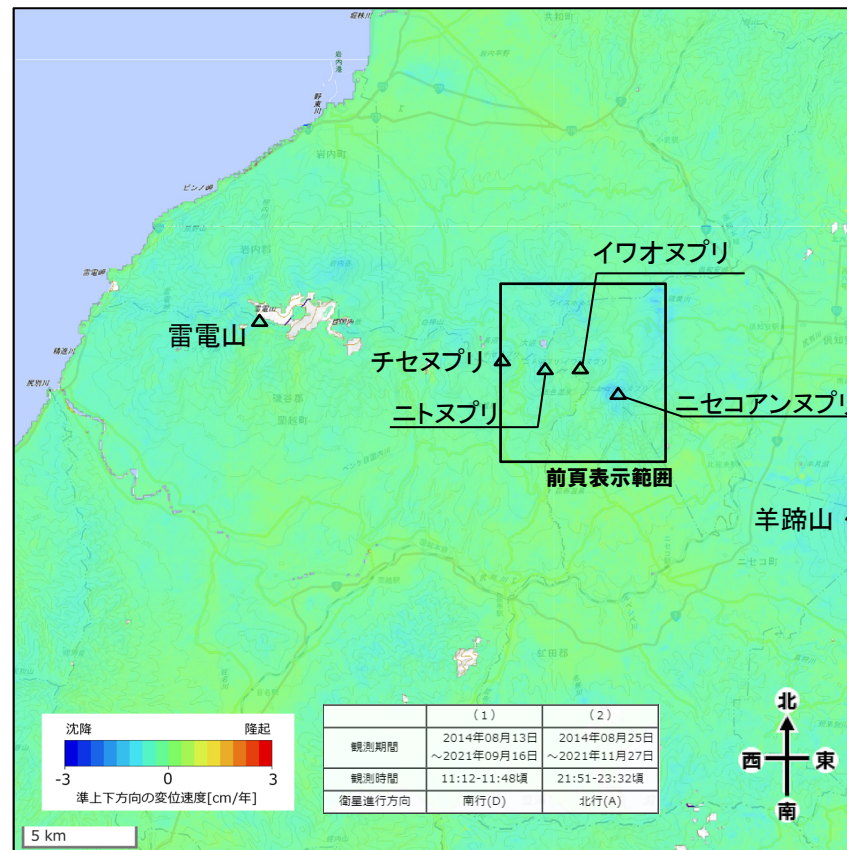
イワオヌプリ

雷電山

チセヌプリ

ニトヌプリ

ニセコアンヌプリ

前頁表示範囲

羊蹄山

沈降

隆起

-3

0

3

準上下方向の変位速度[cm/年]

|  | (1) | (2) |
|---|---|---|
| 観測期間 | 2014年08月13日 ～2021年09月16日 | 2014年08月25日 ～2021年11月27日 |
| 観測時間 | 11:12-11:48頃 | 21:51-23:32頃 |
| 衛星進行方向 | 南行(D) | 北行(A) |

北

西

東

南

5 km